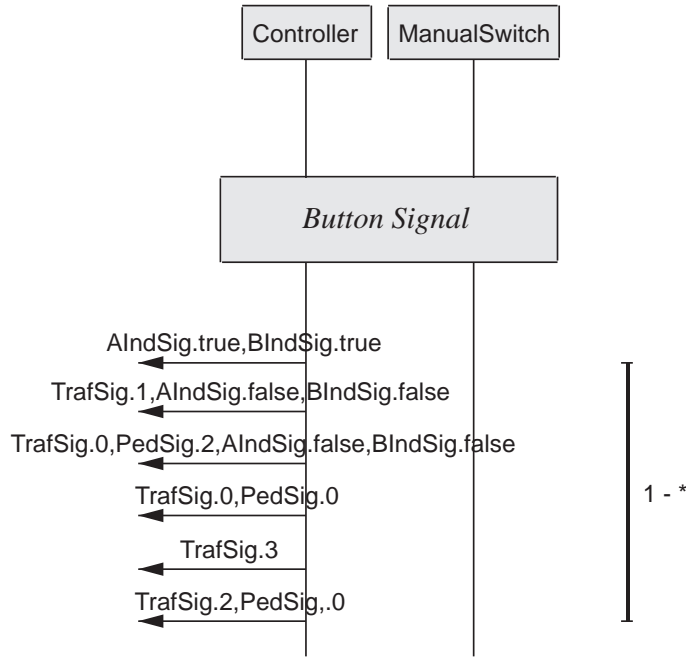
Controller

ManualSwitch

*Button Signal*

AIndSig.true,BIndSig.true

TrafSig.1,AIndSig.false,BIndSig.false

TrafSig.0,PedSig.2,AIndSig.false,BIndSig.false

TrafSig.0,PedSig.0

TrafSig.3

TrafSig.2,PedSig,.0

1 - *